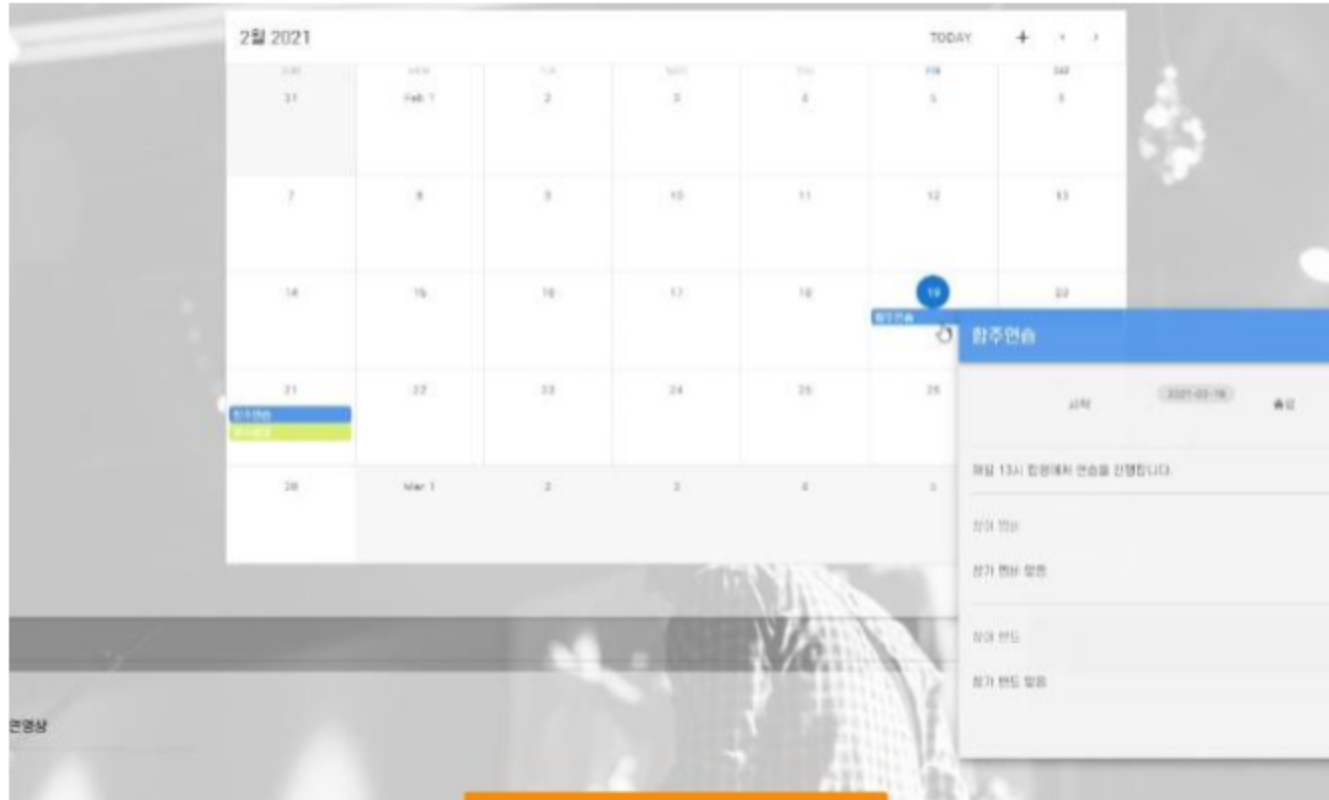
2월 2021

TODAY + ‹ ›

| SUN | MON | TUE | WED | THU | FRI | SAT |
|---|---|---|---|---|---|---|
| 31 | Feb 1 | 2 | 3 | 4 | 5 | 6 |
| 7 | 8 | 9 | 10 | 11 | 12 | 13 |
| 14 | 15 | 16 | 17 | 18 | 19 합주연습 | 20 |
| 21 합주연습 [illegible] | 22 | 23 | 24 | 25 | 26 | |
| 28 | Mar 1 | 2 | 3 | 4 | 5 | |

합주연습

시작 2021-02-19 종료

매일 13시 합정에서 연습을 진행합니다.

참여 멤버

참가 멤버 없음

참여 밴드

참가 밴드 없음

관영상